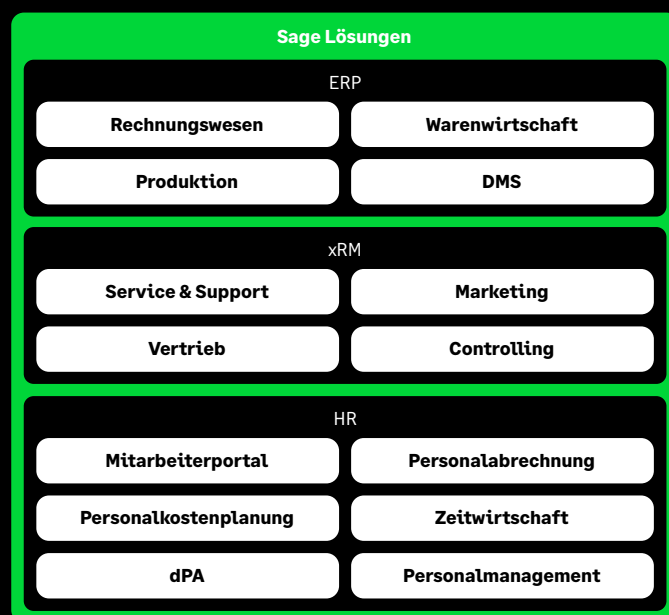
Sage Lösungen

ERP

Rechnungswesen

Warenwirtschaft

Produktion

DMS

xRM

Service & Support

Marketing

Vertrieb

Controlling

HR

Mitarbeiterportal

Personalabrechnung

Personalkostenplanung

Zeitwirtschaft

dPA

Personalmanagement